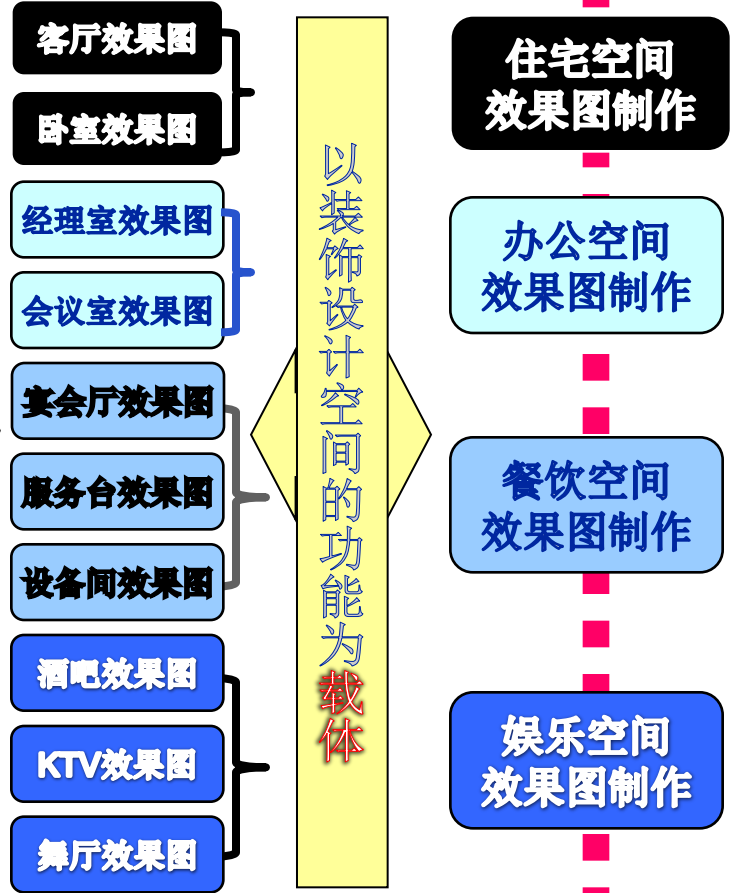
客厅效果图

卧室效果图

经理室效果图

会议室效果图

宴会厅效果图

服务台效果图

设备间效果图

酒吧效果图

KTV效果图

舞厅效果图

以装饰设计空间的功能为载体

住宅空间效果图制作

办公空间效果图制作

餐饮空间效果图制作

娱乐空间效果图制作